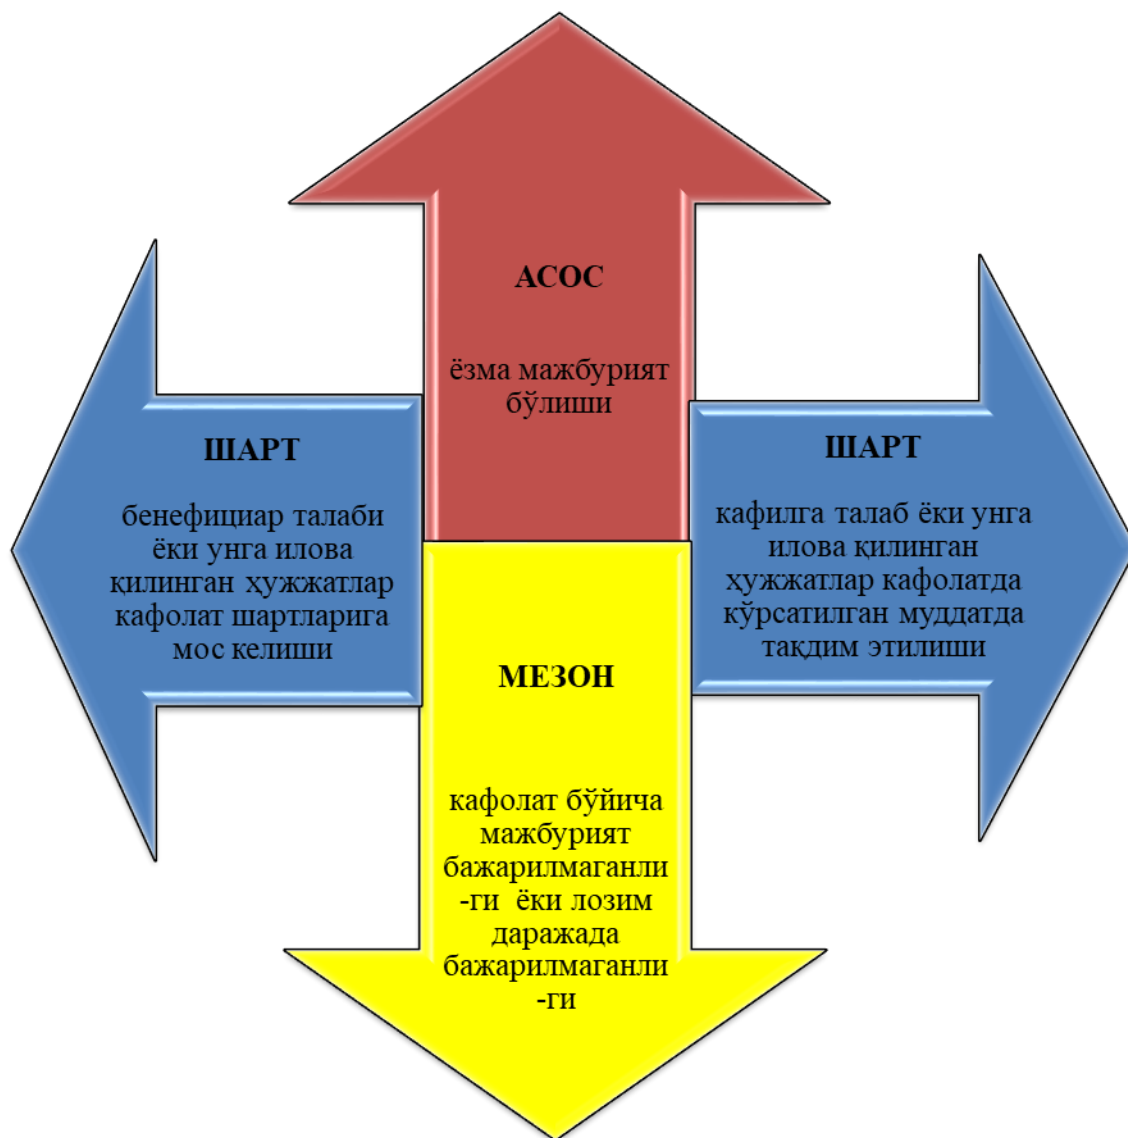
АСОС

ёзма мажбурият бўлиши

ШАРТ

бенефициар талаби ёки унга илова қилинган ҳужжатлар кафолат шартларига мос келиши

ШАРТ

кафилга талаб ёки унга илова қилинган ҳужжатлар кафолатда кўрсатилган муддатда тақдим этилиши

МЕЗОН

кафолат бўйича мажбурият бажарилмаганли -ги ёки лозим даражада бажарилмаганли -ги